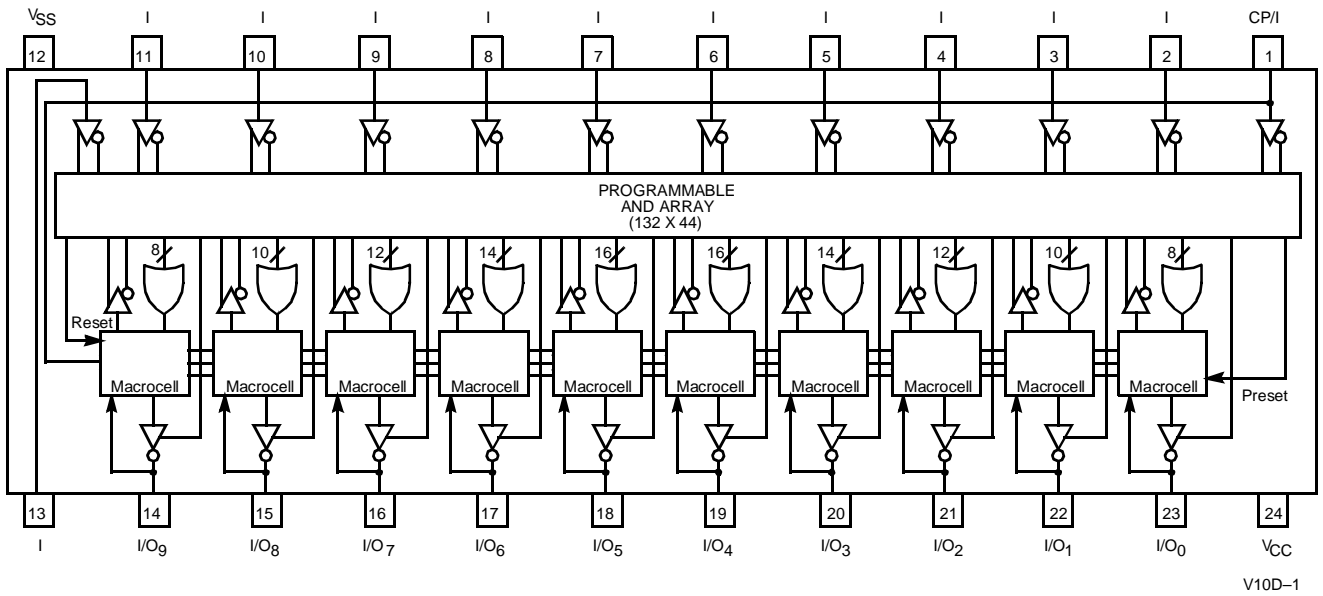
$V_{SS}$ I I I I I I I I I I CP/I

12 11 10 9 8 7 6 5 4 3 2 1

PROGRAMMABLE
AND ARRAY
(132 X 44)

8 10 12 14 16 16 14 12 10 8

Reset

Macrocell Macrocell Macrocell Macrocell Macrocell Macrocell Macrocell Macrocell Macrocell Macrocell

Preset

13 14 15 16 17 18 19 20 21 22 23 24

I $I/O_9$ $I/O_8$ $I/O_7$ $I/O_6$ $I/O_5$ $I/O_4$ $I/O_3$ $I/O_2$ $I/O_1$ $I/O_0$ $V_{CC}$

V10D–1